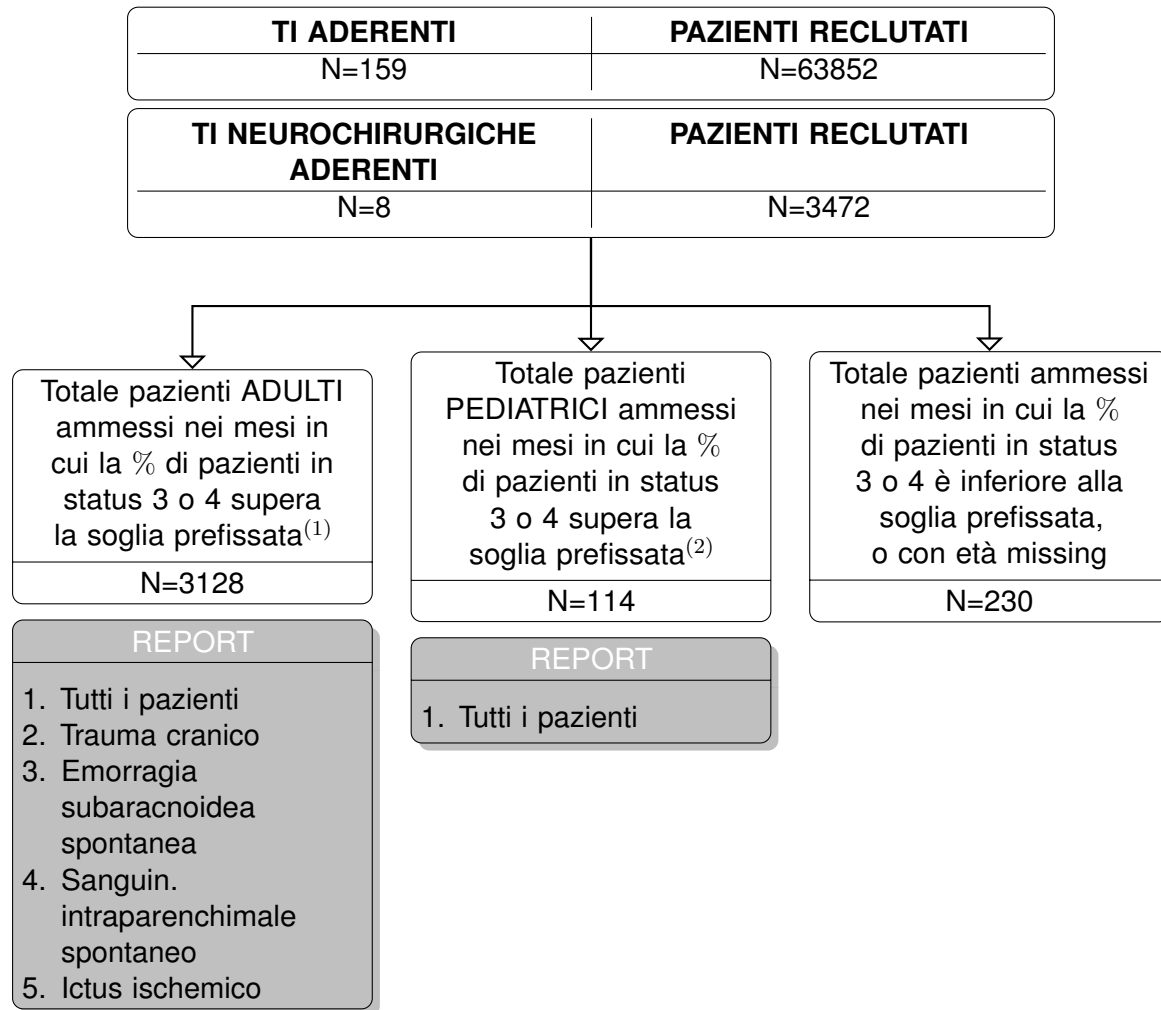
| TI ADERENTI | PAZIENTI RECLUTATI |
|---|---|
| N=159 | N=63852 |

| TI NEUROCHIRURGICHE ADERENTI | PAZIENTI RECLUTATI |
|---|---|
| N=8 | N=3472 |

Totale pazienti ADULTI ammessi nei mesi in cui la $\%$ di pazienti in status 3 o 4 supera la soglia prefissata$^{(1)}$

N=3128

REPORT

1. Tutti i pazienti
2. Trauma cranico
3. Emorragia subaracnoidea spontanea
4. Sanguin. intraparenchimale spontaneo
5. Ictus ischemico

Totale pazienti PEDIATRICI ammessi nei mesi in cui la $\%$ di pazienti in status 3 o 4 supera la soglia prefissata$^{(2)}$

N=114

REPORT

1. Tutti i pazienti

Totale pazienti ammessi nei mesi in cui la $\%$ di pazienti in status 3 o 4 è inferiore alla soglia prefissata, o con età missing

N=230